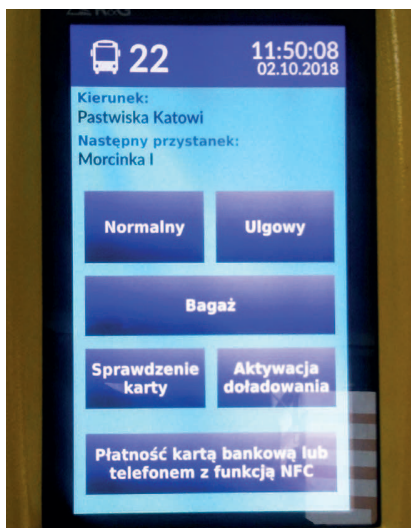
22
11:50:08
02.10.2018

Kierunek:
Pastwiska Katowi

Następny przystanek:
Morcinka I

Normalny

Ulgowy

Bagaż

Sprawdzenie karty

Aktywacja doładowania

Płatność kartą bankową lub telefonem z funkcją NFC